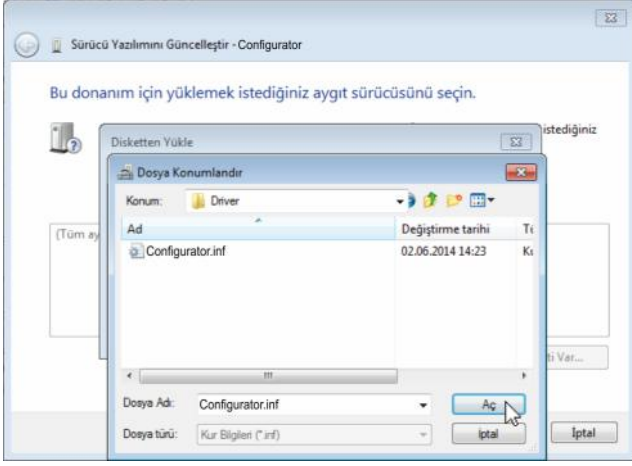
Sürücü Yazılımını Güncelleştir - Configurator

Bu donanım için yüklemek istediğiniz aygıt sürücüsünü seçin.

istediğiniz

Disketten Yükle

Dosya Konumlandır

Konum: Driver

| Ad | Değiştirme tarihi | T |
|---|---|---|
| Configurator.inf | 02.06.2014 14:23 | K |

(Tüm ay

ti Var...

Dosya Adı: Configurator.inf

Aç

Dosya türü: Kur Bilgileri (*.inf)

İptal

İptal